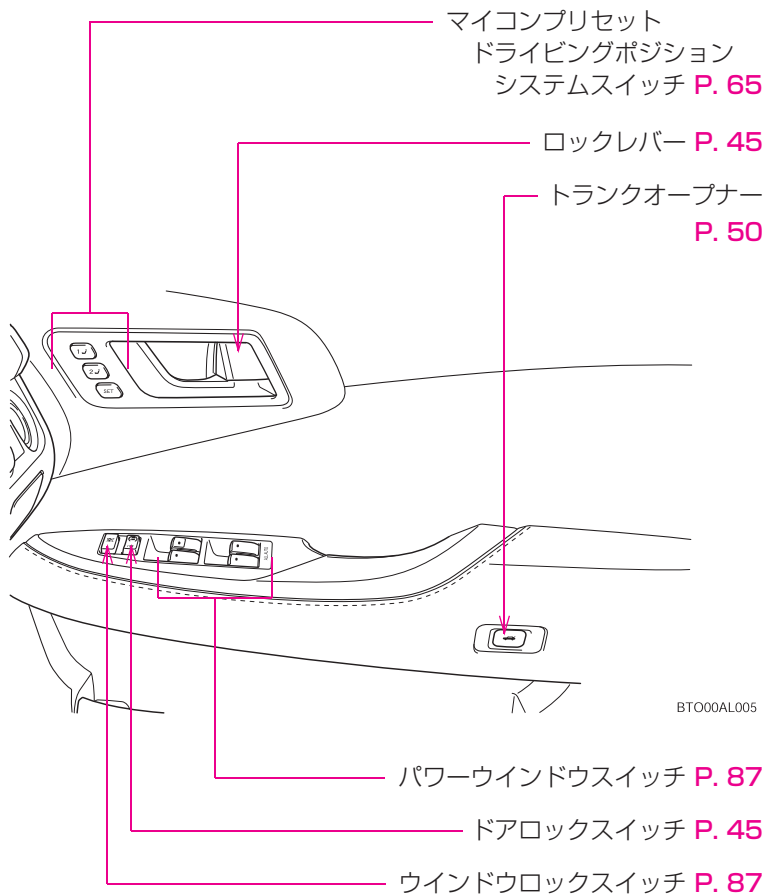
マイコンプリセット
ドライビングポジション
システムスイッチ P. 65

ロックレバー P. 45

トランクオープナー
P. 50

1
2
SET

BTO00AL005

パワーウインドウスイッチ P. 87

ドアロックスイッチ P. 45

ウインドウロックスイッチ P. 87